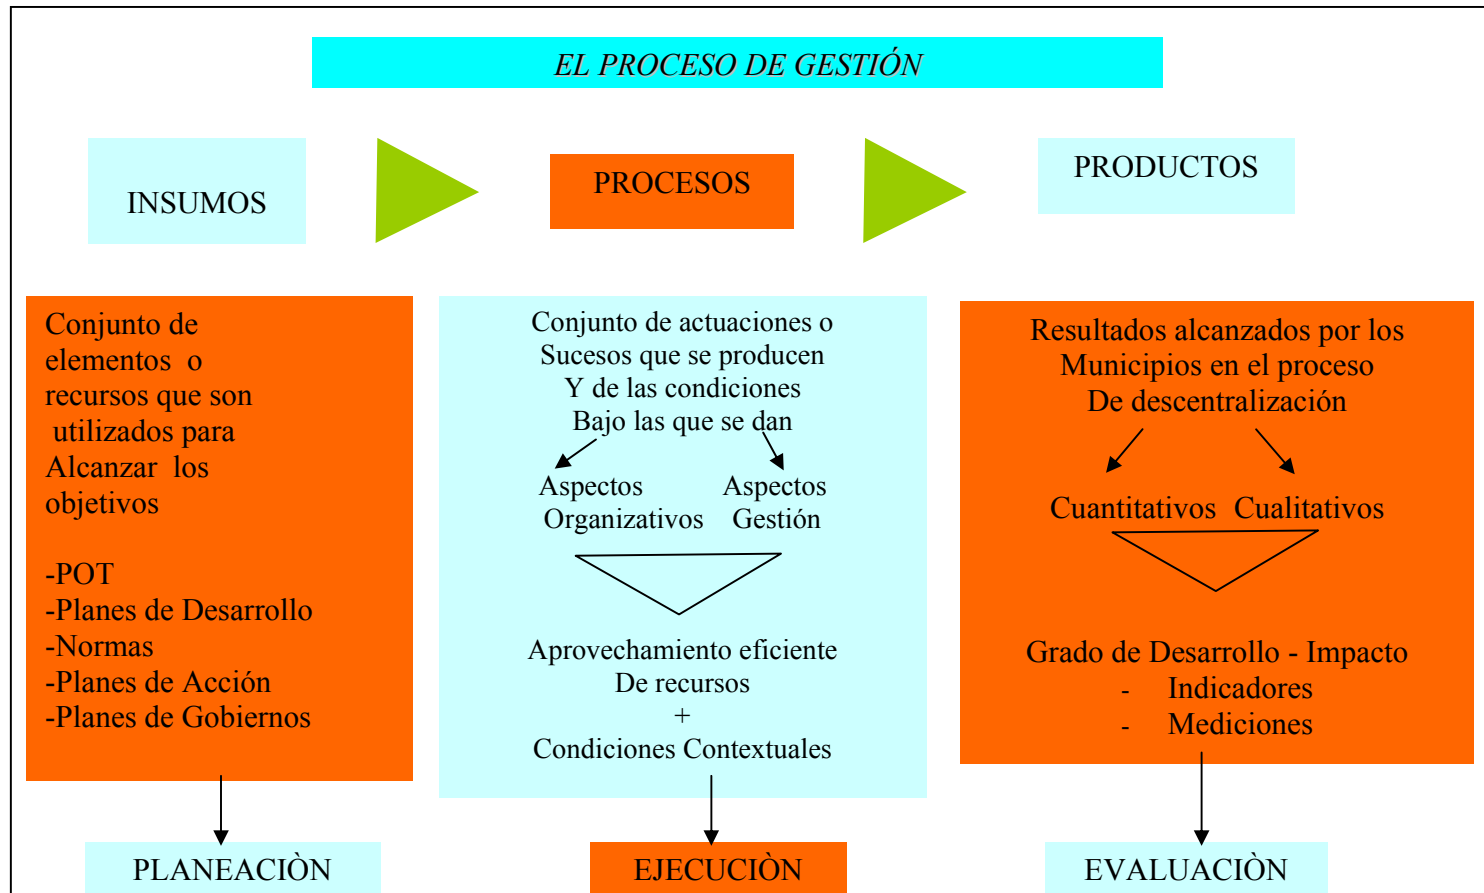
EL PROCESO DE GESTIÓN

INSUMOS

PROCESOS

PRODUCTOS

Conjunto de elementos o recursos que son utilizados para Alcanzar los objetivos

-POT
-Planes de Desarrollo
-Normas
-Planes de Acción
-Planes de Gobiernos

Conjunto de actuaciones o Sucesos que se producen Y de las condiciones Bajo las que se dan

Aspectos Organizativos

Aspectos Gestión

Aprovechamiento eficiente De recursos
+
Condiciones Contextuales

Resultados alcanzados por los Municipios en el proceso De descentralización

Cuantitativos Cualitativos

Grado de Desarrollo - Impacto
- Indicadores
- Mediciones

PLANEACIÒN

EJECUCIÒN

EVALUACIÒN